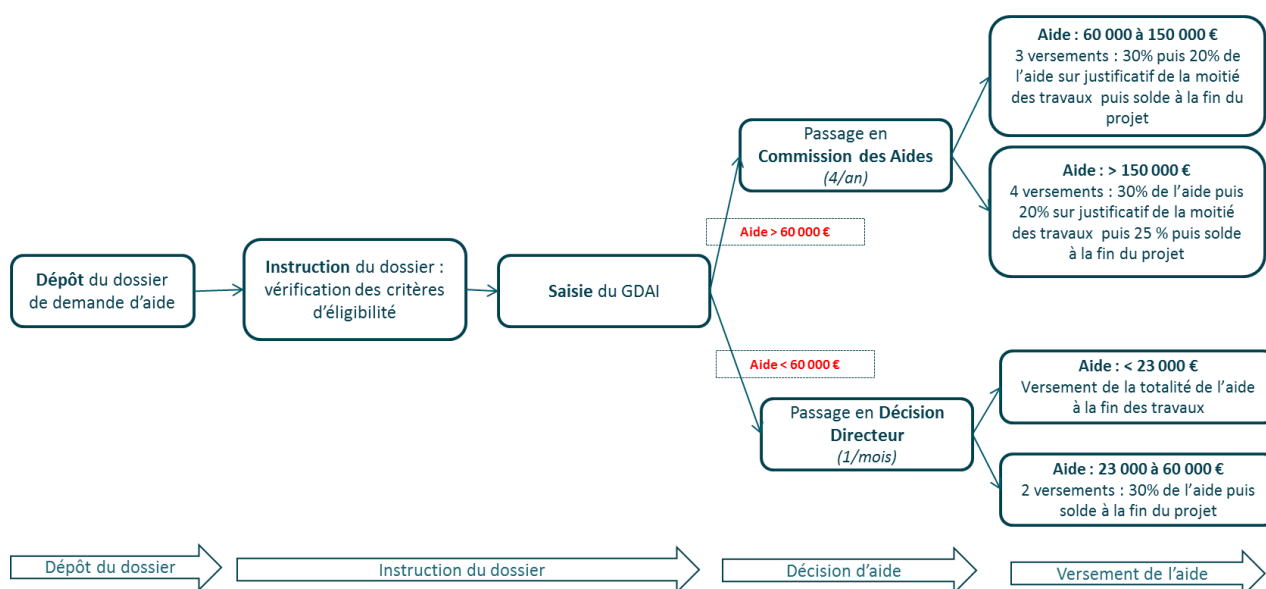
**Dépôt** du dossier de demande d'aide

**Instruction** du dossier : vérification des critères d'éligibilité

**Saisie** du GDAI

Aide > 60 000 €

Passage en **Commission des Aides** *(4/an)*

**Aide : 60 000 à 150 000 €**
3 versements : 30% puis 20% de l'aide sur justificatif de la moitié des travaux puis solde à la fin du projet

**Aide : > 150 000 €**
4 versements : 30% de l'aide puis 20% sur justificatif de la moitié des travaux puis 25 % puis solde à la fin du projet

Aide < 60 000 €

Passage en **Décision Directeur** *(1/mois)*

**Aide : < 23 000 €**
Versement de la totalité de l'aide à la fin des travaux

**Aide : 23 000 à 60 000 €**
2 versements : 30% de l'aide puis solde à la fin du projet

Dépôt du dossier

Instruction du dossier

Décision d'aide

Versement de l'aide